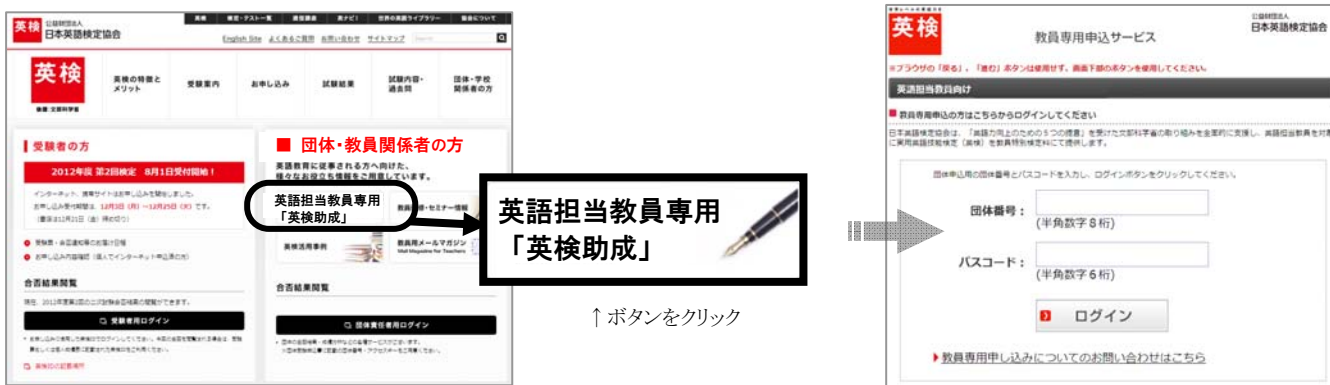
英検 公益財団法人 日本英語検定協会

English Site よくあるご質問 お問い合わせ サイトマップ

英検

英検の特徴とメリット 受験案内 お申し込み 試験結果 試験内容・過去問 団体・学校関係者の方

受験者の方

2012年度 第2回検定 8月1日受付開始！

合否結果閲覧

受験者用ログイン

■ 団体・教員関係者の方

英語教育に従事される方へ向けた、様々なお役立ち情報をご用意しています。

英語担当教員専用「英検助成」

英検活用事例

教員用メールマガジン

合否結果閲覧

団体責任者用ログイン

英語担当教員専用
「英検助成」

↑ボタンをクリック

英検 教員専用申込サービス 公益財団法人 日本英語検定協会

※ブラウザの「戻る」、「進む」ボタンは使用せず、画面下部のボタンを使用してください。

英語担当教員向け

■ 教員専用申込の方はこちらからログインしてください

団体申込用の団体番号とパスコードを入力し、ログインボタンをクリックしてください。

団体番号：（半角数字8桁）

パスコード：（半角数字6桁）

ログイン

▶教員専用申し込みについてのお問い合わせはこちら